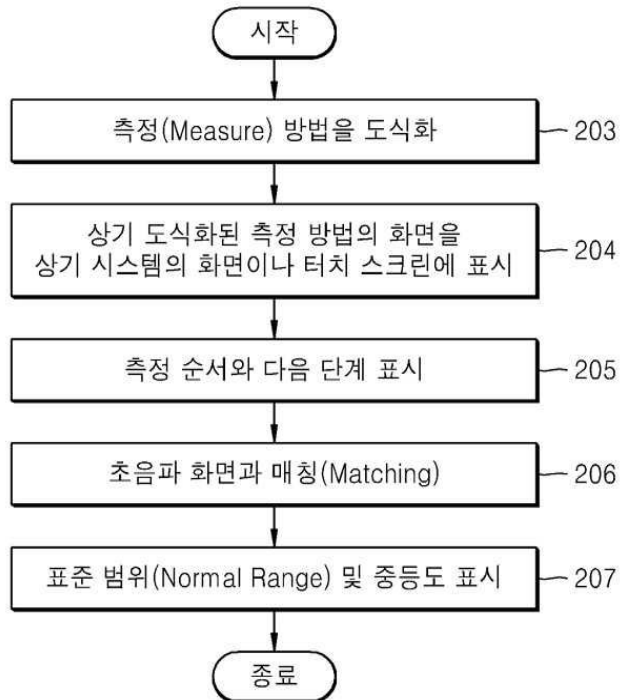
시작

측정(Measure) 방법을 도식화

203

상기 도식화된 측정 방법의 화면을 상기 시스템의 화면이나 터치 스크린에 표시

204

측정 순서와 다음 단계 표시

205

초음파 화면과 매칭(Matching)

206

표준 범위(Normal Range) 및 중등도 표시

207

종료